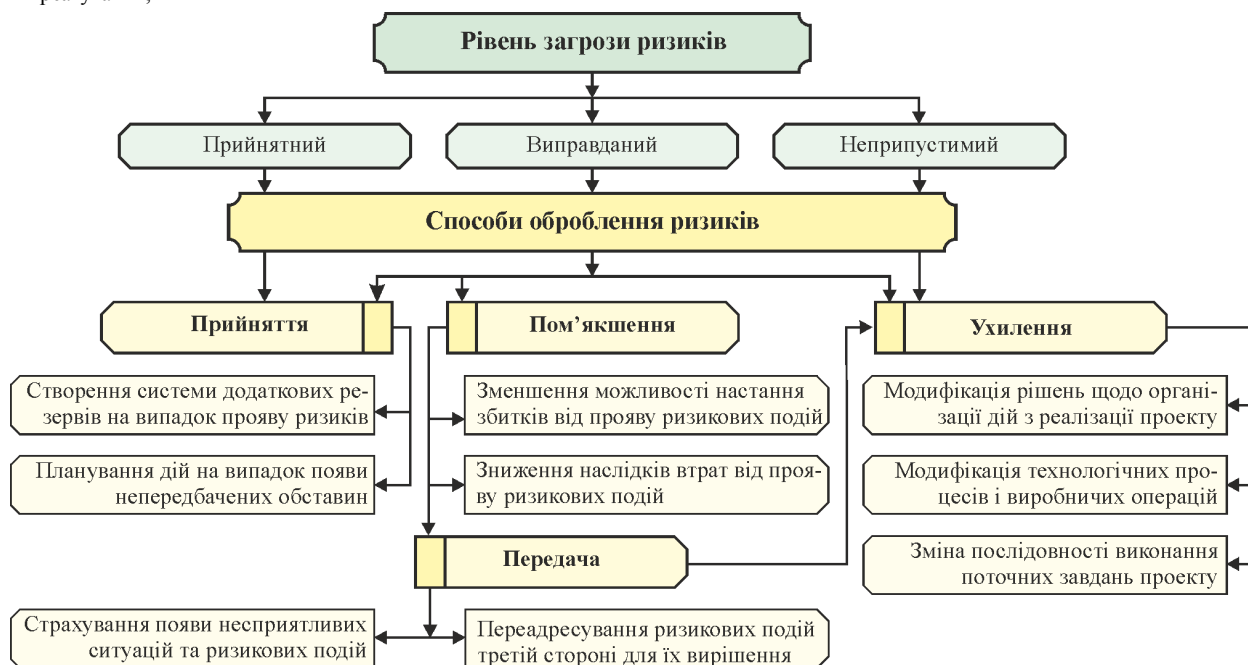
Рівень загрози ризиків

Прийнятний

Виправданий

Неприпустимий

Способи оброблення ризиків

Прийняття

Пом’якшення

Ухилення

Створення системи додаткових резервів на випадок прояву ризиків

Планування дій на випадок появи непередбачених обставин

Зменшення можливості настання збитків від прояву ризикових подій

Зниження наслідків втрат від прояву ризикових подій

Модифікація рішень щодо організації дій з реалізації проекту

Модифікація технологічних процесів і виробничих операцій

Зміна послідовності виконання поточних завдань проекту

Передача

Страхування появи несприятливих ситуацій та ризикових подій

Переадресування ризикових подій третій стороні для їх вирішення